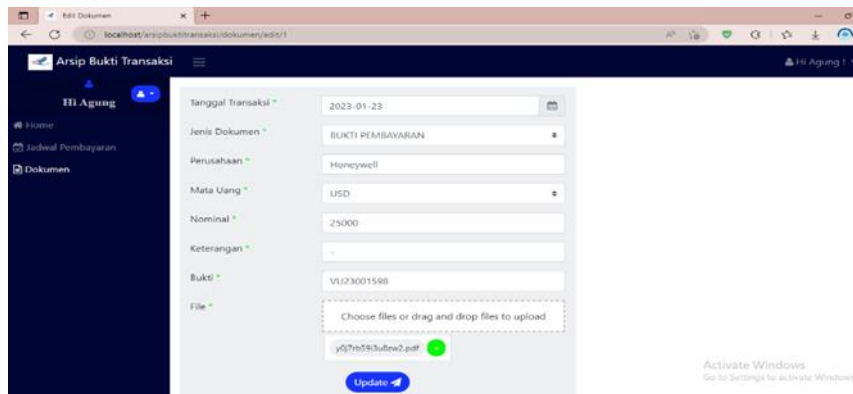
Edit Dokumen
localhost/arsipbuktitransaksi/dokumen/edit/1
Arsip Bukti Transaksi
Hi Agung 1
Hi Agung
Home
Jadwal Pembayaran
Dokumen
Tanggal Transaksi *
2023-01-23
Jenis Dokumen *
BUKTI PEMBAYARAN
Perusahaan *
Honeywell
Mata Uang *
USD
Nominal *
25000
Keterangan *
-
Bukti *
VU23001598
File *
Choose files or drag and drop files to upload
y0j7rb59i3u8ew2.pdf
Update
Activate Windows
Go to Settings to activate Windows.